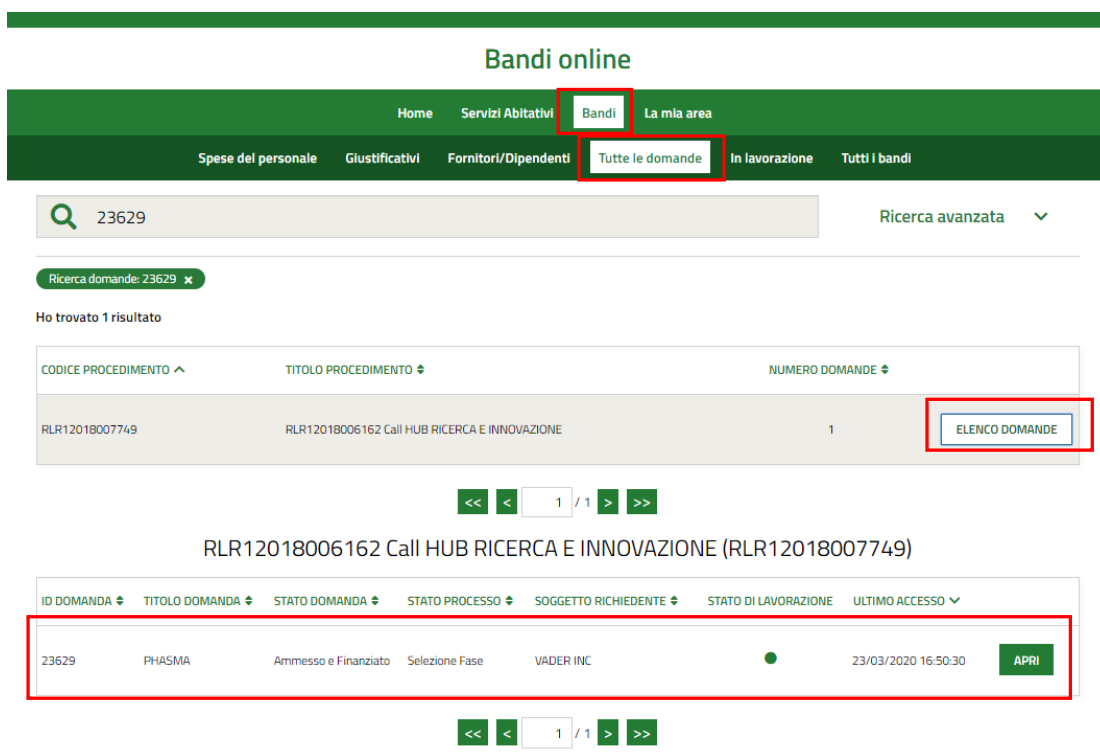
Bandi online

Home Servizi Abitativi Bandi La mia area

Spese del personale Giustificativi Fornitori/Dipendenti Tutte le domande In lavorazione Tutti i bandi

23629

Ricerca avanzata

Ricerca domande: 23629 ×

Ho trovato 1 risultato

| CODICE PROCEDIMENTO | TITOLO PROCEDIMENTO | NUMERO DOMANDE | |
|---|---|---|---|
| RLR12018007749 | RLR12018006162 Call HUB RICERCA E INNOVAZIONE | 1 | ELENCO DOMANDE |

<< < 1 / 1 > >>

RLR12018006162 Call HUB RICERCA E INNOVAZIONE (RLR12018007749)

| ID DOMANDA | TITOLO DOMANDA | STATO DOMANDA | STATO PROCESSO | SOGGETTO RICHIEDENTE | STATO DI LAVORAZIONE | ULTIMO ACCESSO | |
|---|---|---|---|---|---|---|---|
| 23629 | PHASMA | Ammesso e Finanziato | Selezione Fase | VADER INC | | 23/03/2020 16:50:30 | APRI |

<< < 1 / 1 > >>